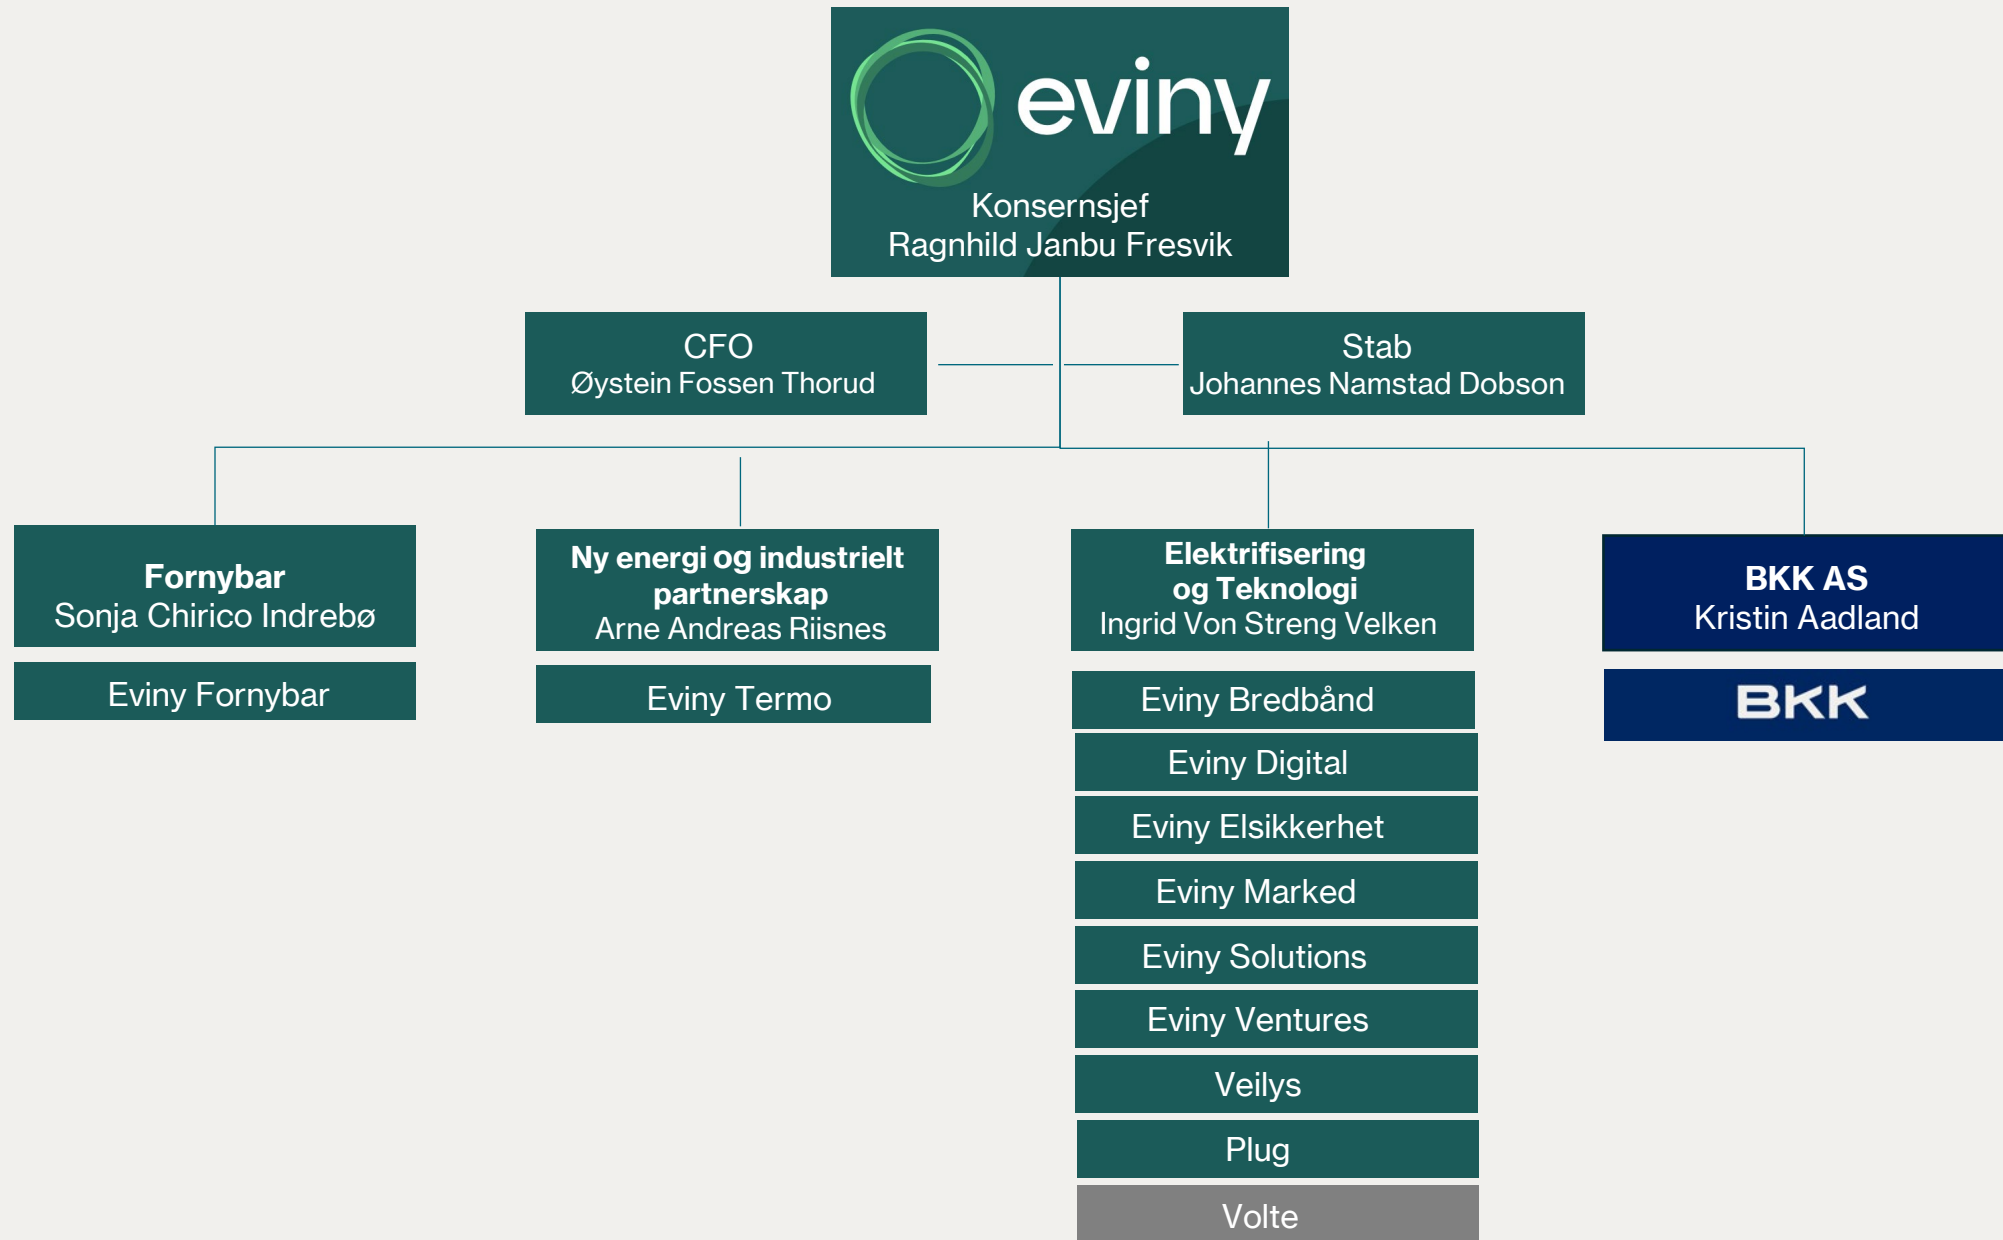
eviny
Konsernsjef
Ragnhild Janbu Fresvik

CFO
Øystein Fossen Thorud

Stab
Johannes Namstad Dobson

Fornybar
Sonja Chirico Indrebø

Eviny Fornybar

Ny energi og industrielt partnerskap
Arne Andreas Riisnes

Eviny Termo

Elektrifisering og Teknologi
Ingrid Von Streng Velken

Eviny Bredbånd

Eviny Digital

Eviny Elsikkerhet

Eviny Marked

Eviny Solutions

Eviny Ventures

Veilys

Plug

Volte

BKK AS
Kristin Aadland

BKK